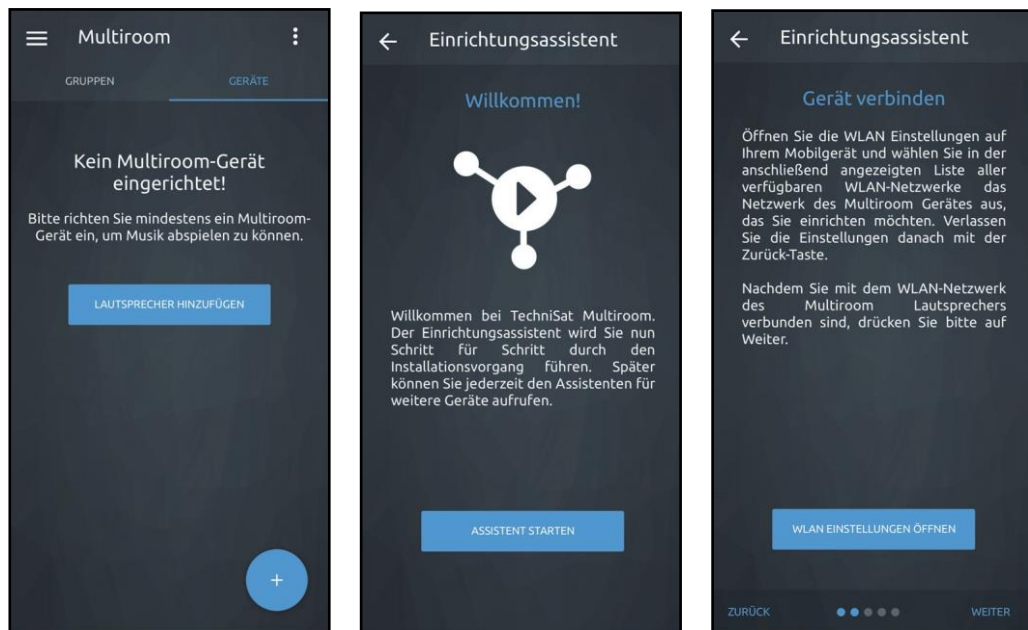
Multiroom

GRUPPEN GERÄTE

Kein Multiroom-Gerät eingerichtet!

Bitte richten Sie mindestens ein Multiroom-Gerät ein, um Musik abspielen zu können.

LAUTSPRECHER HINZUFÜGEN

+

Einrichtungsassistent

Willkommen!

Willkommen bei TechniSat Multiroom. Der Einrichtungsassistent wird Sie nun Schritt für Schritt durch den Installationsvorgang führen. Später können Sie jederzeit den Assistenten für weitere Geräte aufrufen.

ASSISTENT STARTEN

Einrichtungsassistent

Gerät verbinden

Öffnen Sie die WLAN Einstellungen auf Ihrem Mobilgerät und wählen Sie in der anschließend angezeigten Liste aller verfügbaren WLAN-Netzwerke das Netzwerk des Multiroom Gerätes aus, das Sie einrichten möchten. Verlassen Sie die Einstellungen danach mit der Zurück-Taste.

Nachdem Sie mit dem WLAN-Netzwerk des Multiroom Lautsprechers verbunden sind, drücken Sie bitte auf Weiter.

WLAN EINSTELLUNGEN ÖFFNEN

ZURÜCK WEITER